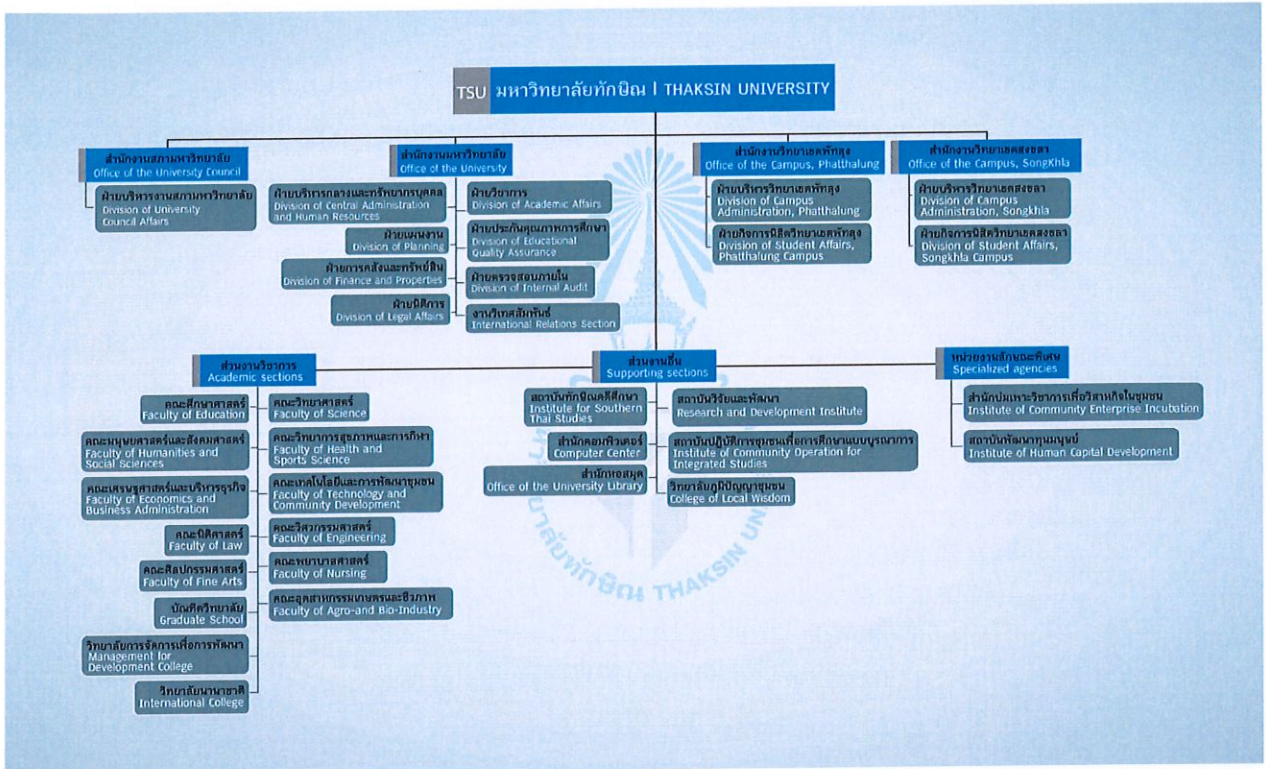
TSU มหาวิทยาลัยทักษิณ | THAKSIN UNIVERSITY

สำนักงานสภามหาวิทยาลัย
Office of the University Council

ฝ่ายบริหารงานสภามหาวิทยาลัย
Division of University Council Affairs

สำนักงานมหาวิทยาลัย
Office of the University

ฝ่ายบริหารกลางและทรัพยากรบุคคล
Division of Central Administration and Human Resources

ฝ่ายวิชาการ
Division of Academic Affairs

ฝ่ายแผนงาน
Division of Planning

ฝ่ายประกันคุณภาพการศึกษา
Division of Educational Quality Assurance

ฝ่ายการคลังและทรัพย์สิน
Division of Finance and Properties

ฝ่ายตรวจสอบภายใน
Division of Internal Audit

ฝ่ายนิติการ
Division of Legal Affairs

งานวิเทศสัมพันธ์
International Relations Section

สำนักงานวิทยาเขตพัทลุง
Office of the Campus, Phatthalung

ฝ่ายบริหารวิทยาเขตพัทลุง
Division of Campus Administration, Phatthalung

ฝ่ายกิจการนิสิตวิทยาเขตพัทลุง
Division of Student Affairs, Phatthalung Campus

สำนักงานวิทยาเขตสงขลา
Office of the Campus, Songkhla

ฝ่ายบริหารวิทยาเขตสงขลา
Division of Campus Administration, Songkhla

ฝ่ายกิจการนิสิตวิทยาเขตสงขลา
Division of Student Affairs, Songkhla Campus

ส่วนงานวิชาการ
Academic sections

คณะศึกษาศาสตร์
Faculty of Education

คณะวิทยาศาสตร์
Faculty of Science

คณะมนุษยศาสตร์และสังคมศาสตร์
Faculty of Humanities and Social Sciences

คณะวิทยาการสุขภาพและการกีฬา
Faculty of Health and Sports Science

คณะเศรษฐศาสตร์และบริหารธุรกิจ
Faculty of Economics and Business Administration

คณะเทคโนโลยีและการพัฒนาชุมชน
Faculty of Technology and Community Development

คณะนิติศาสตร์
Faculty of Law

คณะวิศวกรรมศาสตร์
Faculty of Engineering

คณะศิลปกรรมศาสตร์
Faculty of Fine Arts

คณะพยาบาลศาสตร์
Faculty of Nursing

บัณฑิตวิทยาลัย
Graduate School

คณะอุตสาหกรรมเกษตรและชีวภาพ
Faculty of Agro-and Bio-Industry

วิทยาลัยการจัดการเพื่อการพัฒนา
Management for Development College

วิทยาลัยนานาชาติ
International College

ส่วนงานอื่น
Supporting sections

สถาบันทักษิณคดีศึกษา
Institute for Southern Thai Studies

สถาบันวิจัยและพัฒนา
Research and Development Institute

สำนักคอมพิวเตอร์
Computer Center

สถาบันปฏิบัติการชุมชนเพื่อการศึกษาแบบบูรณาการ
Institute of Community Operation for Integrated Studies

สำนักหอสมุด
Office of the University Library

วิทยาลัยภูมิปัญญาชุมชน
College of Local Wisdom

หน่วยงานลักษณะพิเศษ
Specialized agencies

สำนักบ่มเพาะวิสาหกิจเพื่อวิสาหกิจในชุมชน
Institute of Community Enterprise Incubation

สถาบันพัฒนาทุนมนุษย์
Institute of Human Capital Development

มหาวิทยาลัยทักษิณ THAKSIN UNIVERSITY